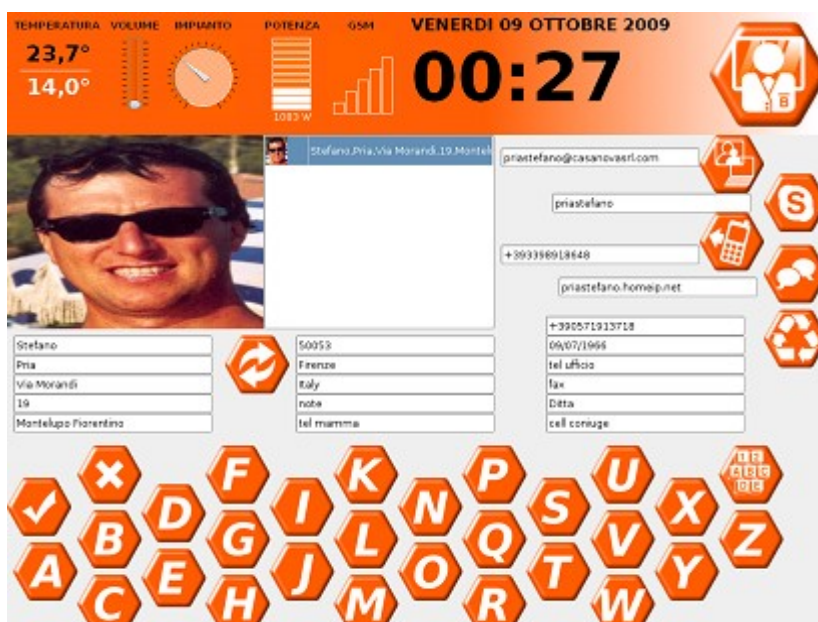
TEMPERATURA VOLUME IMPIANTO POTENZA GSM VENERDI 09 OTTOBRE 2009

23,7°
14,0°

1083 W

00:27

Stefano.Pria.Via Morandi.19.Montel

priastefano@casanovasrl.com

priastefano

+393398918648

priastefano.homeip.net

Stefano
Pria
Via Morandi
19
Montelupo Fiorentino

50053
Firenze
Italy
note
tel mamma

+390571913718
09/07/1966
tel ufficio
fax
Ditta
cell coniuge

ABC

F K P U X
I N S
D G L Q V Z
A B C E H J M O R T W Y